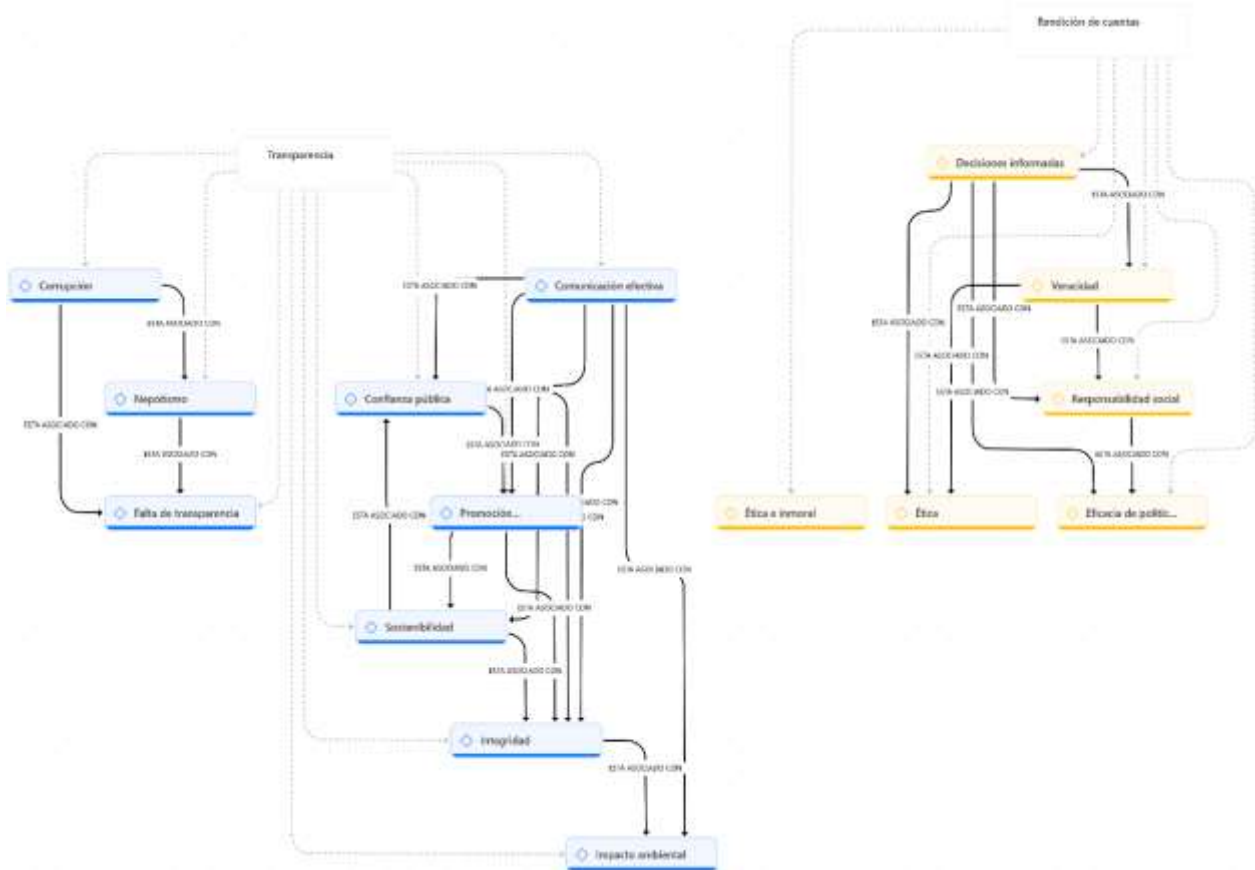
Rendición de cuentas

Transparencia

Decisiones informadas

ESTÁ ASOCIADO CON

Corrupción

ESTÁ ASOCIADO CON

Comunicación efectiva

Veracidad

ESTÁ ASOCIADO CON

ESTÁ ASOCIADO CON

ESTÁ ASOCIADO CON

ESTÁ ASOCIADO CON

Nepotismo

Confianza pública

ESTÁ ASOCIADO CON

ESTÁ ASOCIADO CON

ESTÁ ASOCIADO CON

Responsabilidad social

ESTÁ ASOCIADO CON

ESTÁ ASOCIADO CON

ESTÁ ASOCIADO CON

ESTÁ ASOCIADO CON

ESTÁ ASOCIADO CON

Falta de transparencia

Promoción...

Ética e inmoral

Ética

Eficacia de politic...

ESTÁ ASOCIADO CON

ESTÁ ASOCIADO CON

ESTÁ ASOCIADO CON

Sostenibilidad

ESTÁ ASOCIADO CON

Integridad

ESTÁ ASOCIADO CON

Impacto ambiental